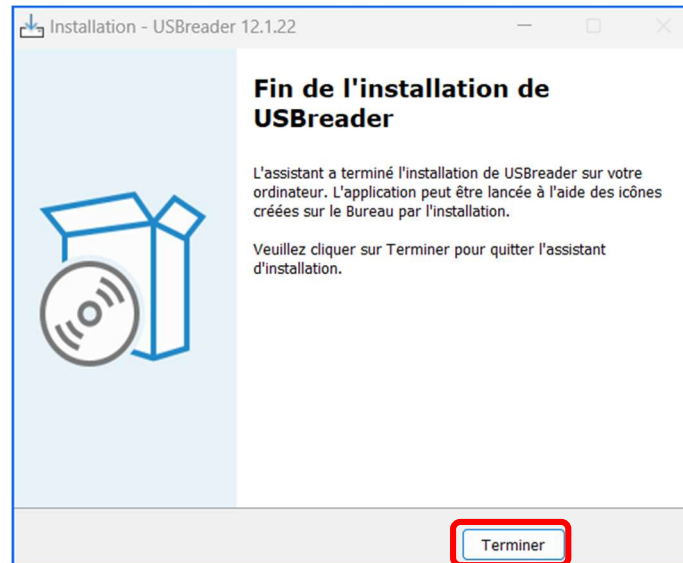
Installation - USBreader 12.1.22

Fin de l'installation de USBreader

L'assistant a terminé l'installation de USBreader sur votre ordinateur. L'application peut être lancée à l'aide des icônes créées sur le Bureau par l'installation.

Veuillez cliquer sur Terminer pour quitter l'assistant d'installation.

Terminer